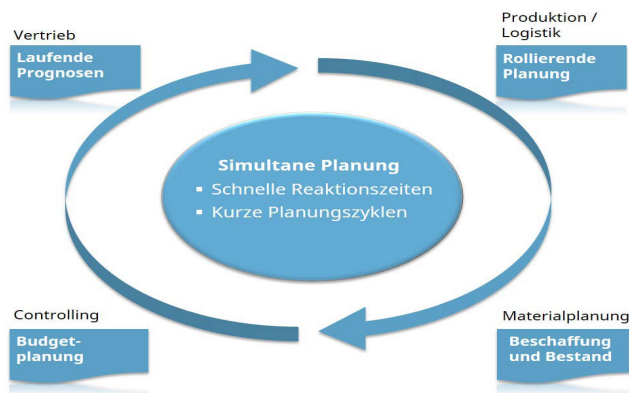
Vertrieb
Laufende Prognosen

Produktion / Logistik
Rollierende Planung

Simultane Planung
▪ Schnelle Reaktionszeiten
▪ Kurze Planungszyklen

Controlling
Budgetplanung

Materialplanung
Beschaffung und Bestand